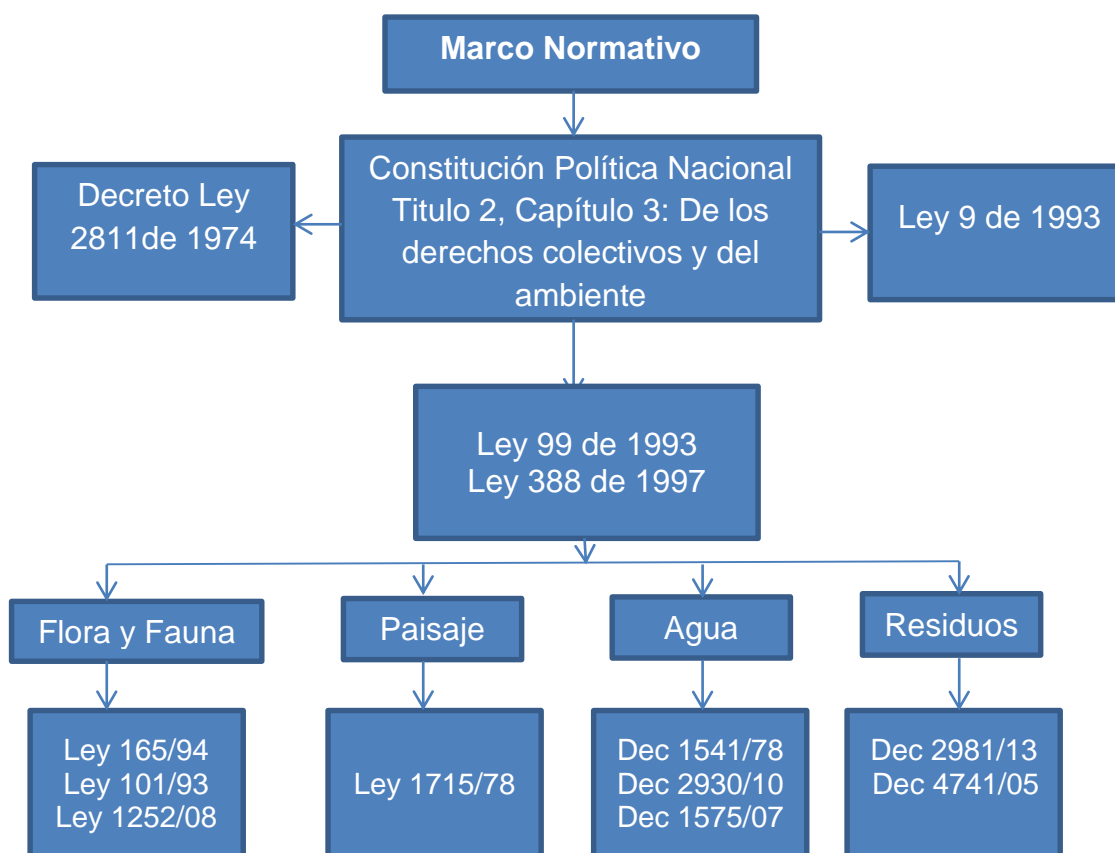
Marco Normativo

Decreto Ley 2811de 1974

Constitución Política Nacional Titulo 2, Capítulo 3: De los derechos colectivos y del ambiente

Ley 9 de 1993

Ley 99 de 1993
Ley 388 de 1997

Flora y Fauna

Paisaje

Agua

Residuos

Ley 165/94
Ley 101/93
Ley 1252/08

Ley 1715/78

Dec 1541/78
Dec 2930/10
Dec 1575/07

Dec 2981/13
Dec 4741/05